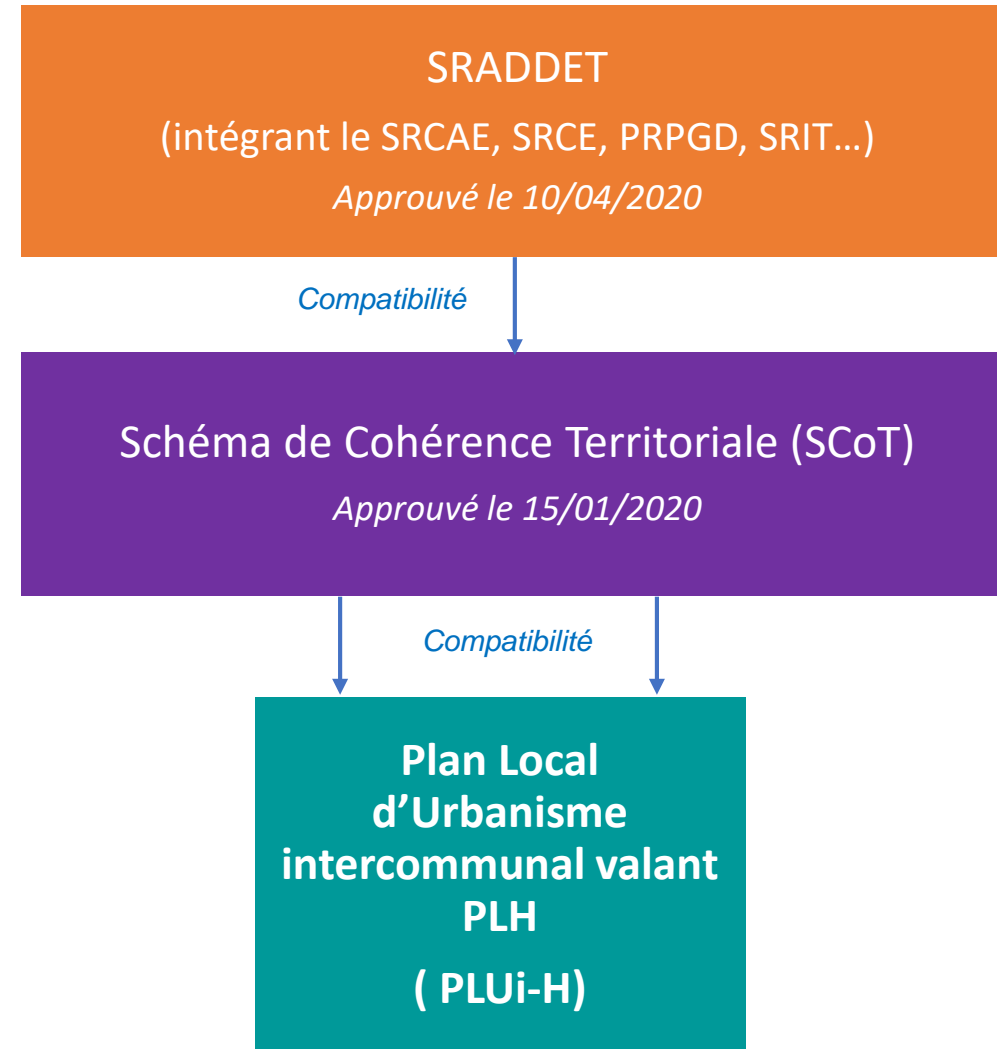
SRADDET
(intégrant le SRCAE, SRCE, PRPGD, SRIT…)
*Approuvé le 10/04/2020*

*Compatibilité*

Schéma de Cohérence Territoriale (SCoT)
*Approuvé le 15/01/2020*

*Compatibilité*

**Plan Local d'Urbanisme intercommunal valant PLH**

**( PLUi-H)**